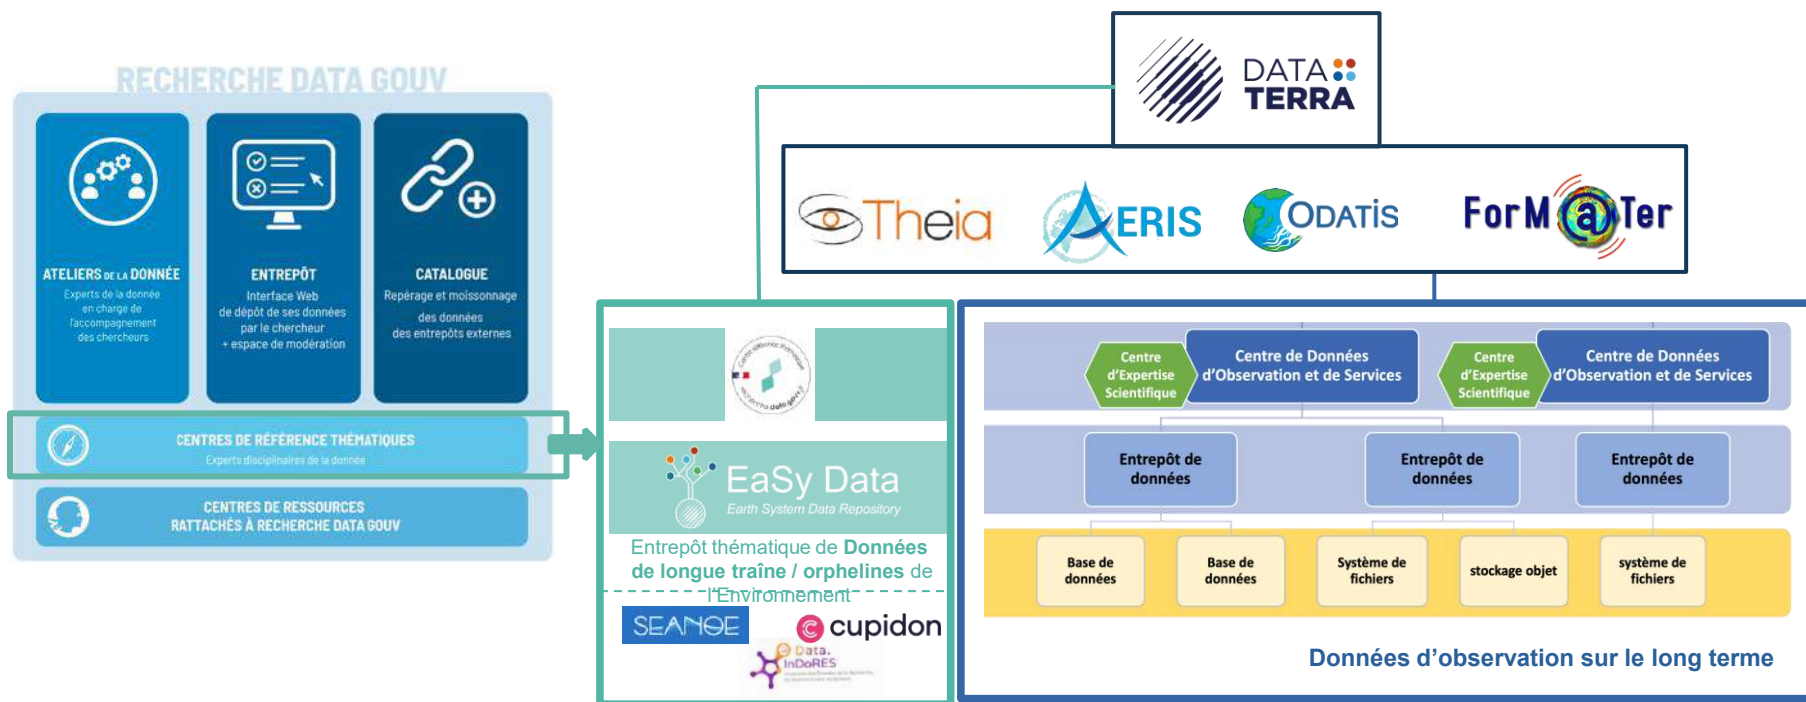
RECHERCHE DATA GOUV

ATELIERS DE LA DONNÉE
Experts de la donnée en charge de l'accompagnement des chercheurs

ENTREPÔT
Interface Web de dépôt de ses données par le chercheur + espace de modération

CATALOGUE
Repérage et moissonnage des données des entrepôts externes

CENTRES DE RÉFÉRENCE THÉMATIQUES
Experts disciplinaires de la donnée

CENTRES DE RESSOURCES RATTACHÉS À RECHERCHE DATA GOUV

DATA TERRA

Theia

AERIS

ODATIS

ForM@Ter

Centre de référence thématique Recherche data gouv

EaSy Data
Earth System Data Repository

Entrepôt thématique de Données de longue traîne / orphelines de l'Environnement

SEANOE

cupidon

Data InDoRES

Centre d'Expertise Scientifique

Centre de Données d'Observation et de Services

Centre d'Expertise Scientifique

Centre de Données d'Observation et de Services

Entrepôt de données

Entrepôt de données

Entrepôt de données

Base de données

Base de données

Système de fichiers

stockage objet

système de fichiers

Données d'observation sur le long terme